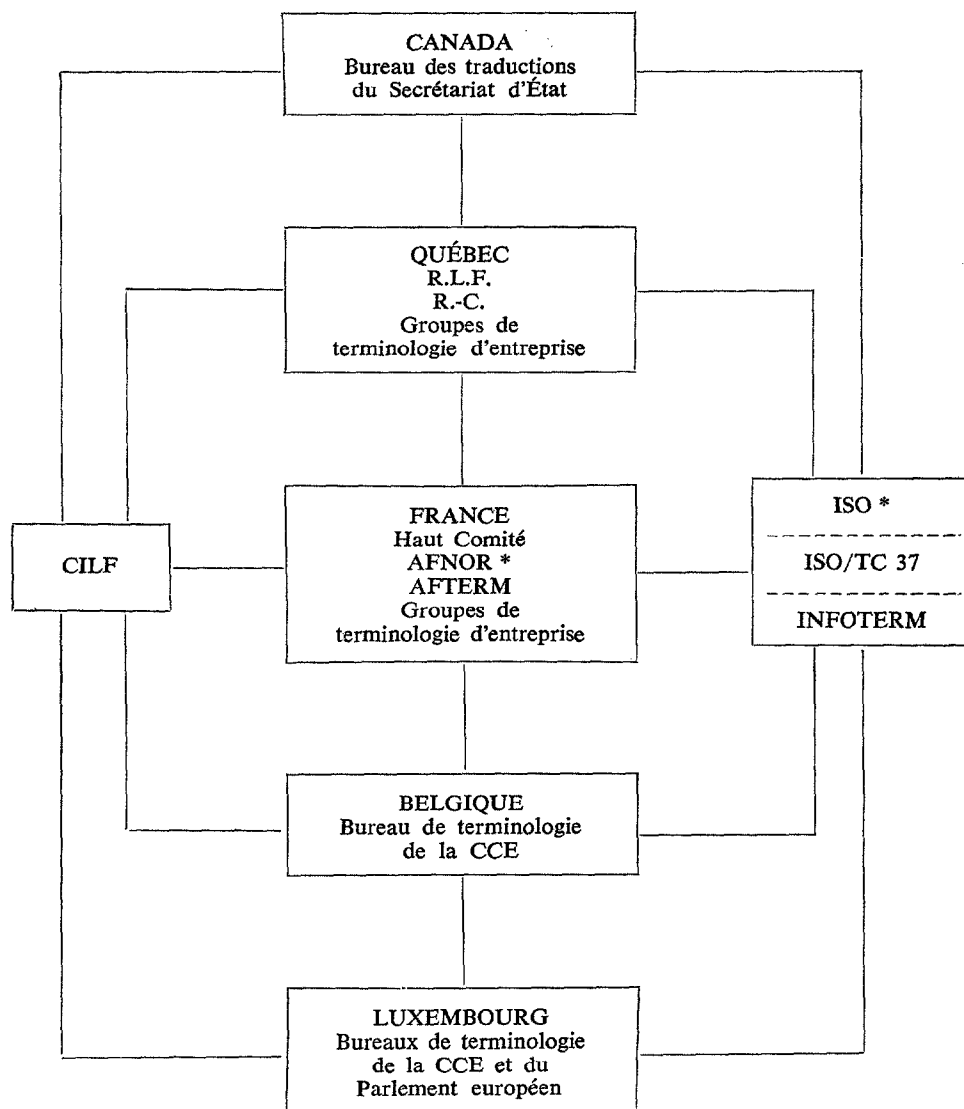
CANADA
Bureau des traductions du Secrétariat d'État

QUÉBEC
R.L.F.
R.-C.
Groupes de terminologie d'entreprise

CILF

FRANCE
Haut Comité
AFNOR *
AFTERM
Groupes de terminologie d'entreprise

ISO *

ISO/TC 37

INFOTERM

BELGIQUE
Bureau de terminologie de la CCE

LUXEMBOURG
Bureaux de terminologie de la CCE et du Parlement européen